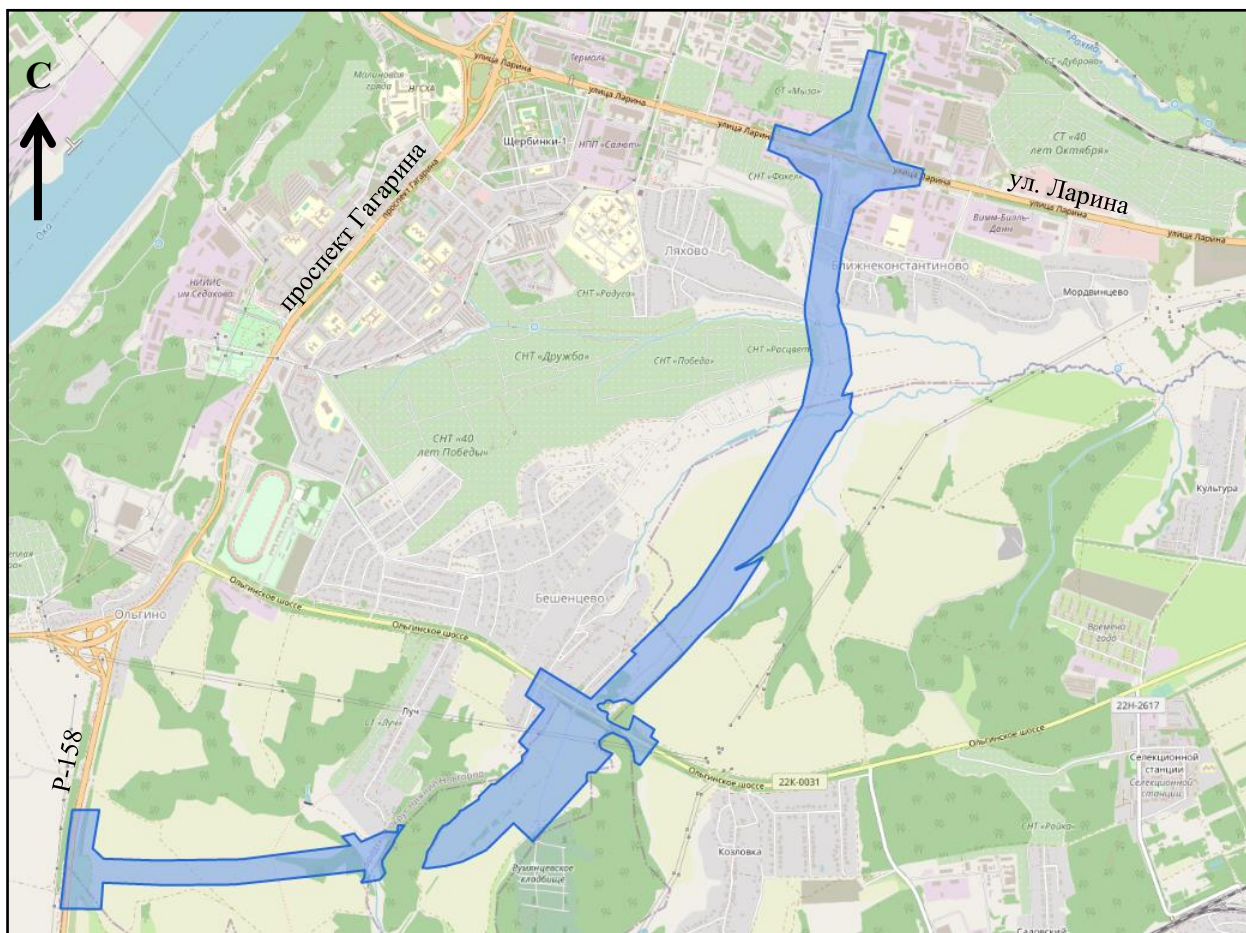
С

проспект Гагарина

ул. Ларина

Р-158

Ока

Молиновая гряда

НГСХА

Термаль

улица Ларина

СТ «Мызо»

СТ «Дуброво»

СТ «40 лет Октября»

Щербинки-1

НПП «Салют»

СНТ «Факел»

Вимм-Билль-Данн

Ляхово

Ближнеконстантиново

Мордвинцево

НИИИС им Седакова

СНТ «Радуга»

СНТ «Дружба»

СНТ «Победа»

СНТ «Расцвет»

СНТ «40 лет Победы»

Культура

Ольгино

Ольгинское шоссе

Бешенцево

Времена года

Луч

СТ «Луч»

22Н-2617

Селекционной станции

22К-0031

Козловка

Румянцевское кладбище

СНТ «Рощи»

Садовый